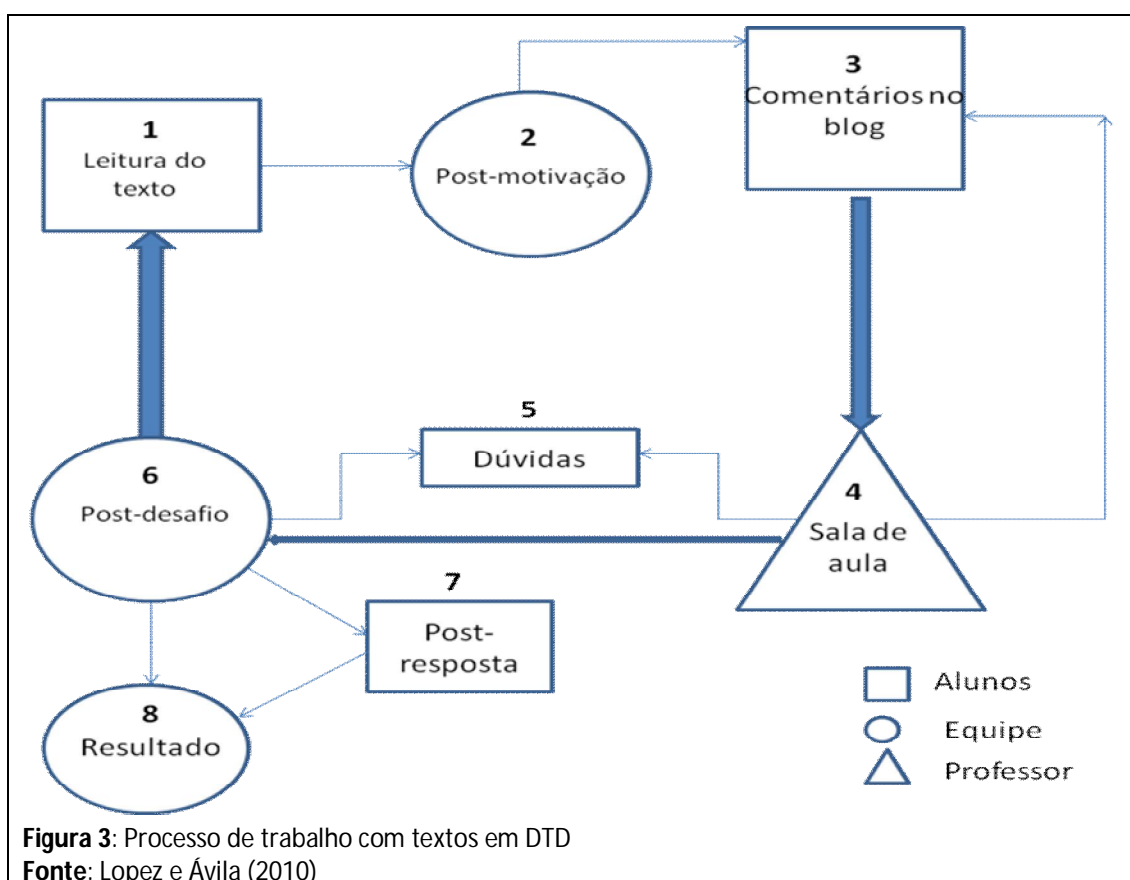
1
Leitura do texto

2
Post-motivação

3
Comentários no blog

5
Dúvidas

6
Post-desafio

4
Sala de aula

7
Post-resposta

8
Resultado

Alunos
Equipe
Professor

**Figura 3**: Processo de trabalho com textos em DTD
**Fonte**: Lopez e Ávila (2010)